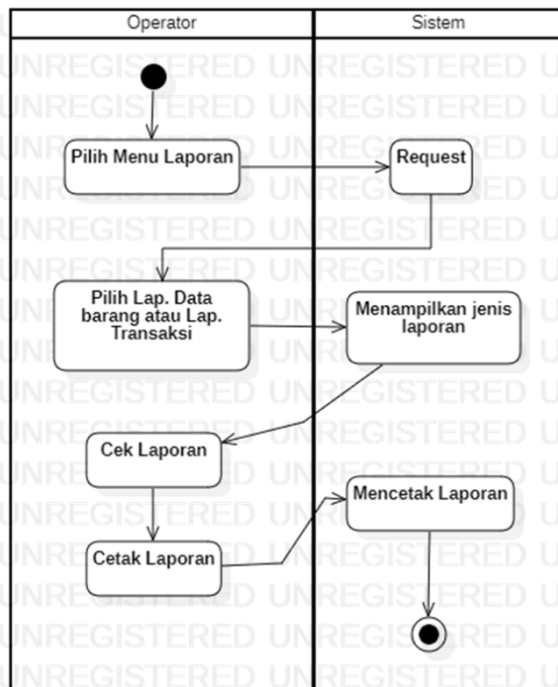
| Operator | Sistem |
|---|---|

Pilih Menu Laporan

Request

Pilih Lap. Data barang atau Lap. Transaksi

Menampilkan jenis laporan

Cek Laporan

Mencetak Laporan

Cetak Laporan

UNREGISTERED UNREGISTERED UNREGISTERED UNREGISTERED UNREGISTERED UNREGISTERED